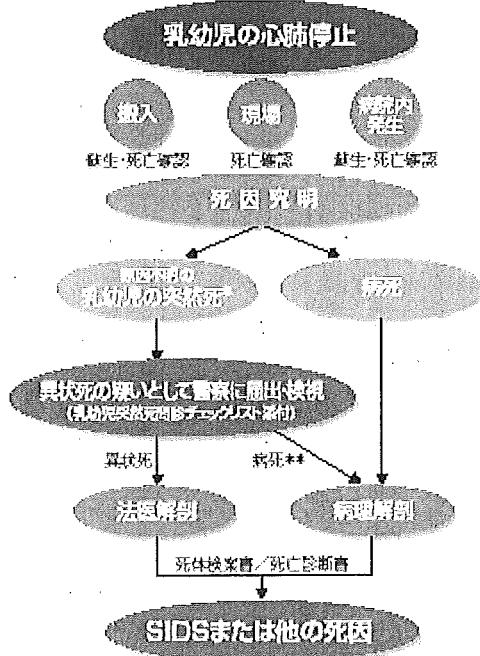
乳幼児の心肺停止

搬入
蘇生・死亡確認

現場
死亡確認

病院内発生
蘇生・死亡確認

死因究明

原因不明の
乳幼児の突然死*

病死

異状死の疑いとして警察に届出・検視
(乳幼児突然死問診チェックリスト添付)

異状死

病死**

法医解剖

病理解剖

死体検案書／死亡診断書

SIDSまたは他の死因